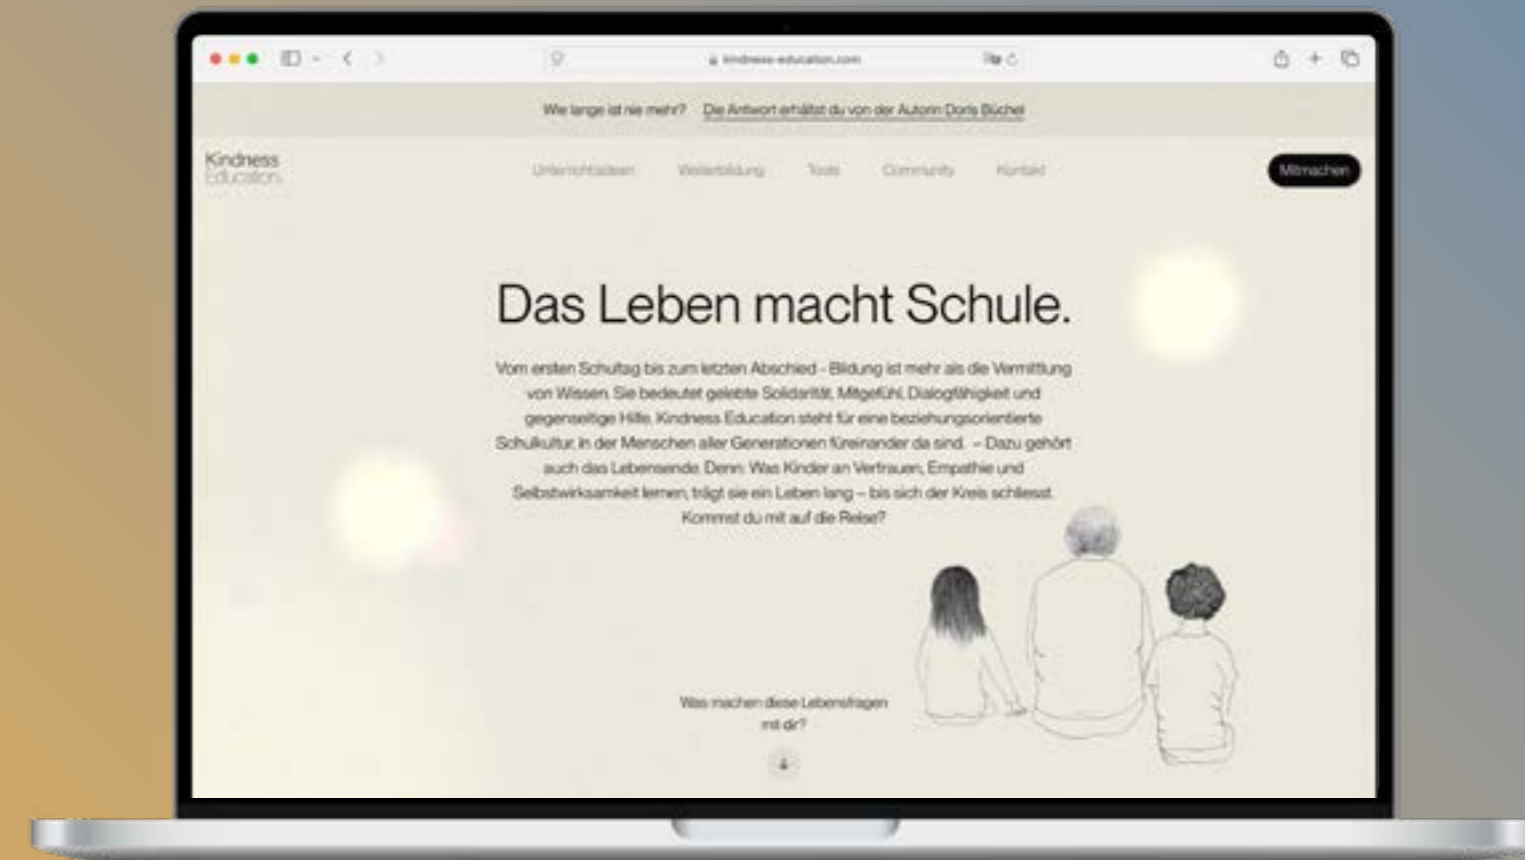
kindness-education.com

Wie lange ist nie mehr? Die Antwort erhältst du von der Autorin Doris Büchel

Kindness Education

Unterrichtsideen Weiterbildung Tools Community Kontakt

Mitmachen

Das Leben macht Schule.

Vom ersten Schultag bis zum letzten Abschied - Bildung ist mehr als die Vermittlung von Wissen. Sie bedeutet gelebte Solidarität, Mitgefühl, Dialogfähigkeit und gegenseitige Hilfe. Kindness Education steht für eine beziehungsorientierte Schulkultur, in der Menschen aller Generationen füreinander da sind. – Dazu gehört auch das Lebensende. Denn: Was Kinder an Vertrauen, Empathie und Selbstwirksamkeit lernen, trägt sie ein Leben lang – bis sich der Kreis schliesst. Kommst du mit auf die Reise?

Was machen diese Lebensfragen mit dir?